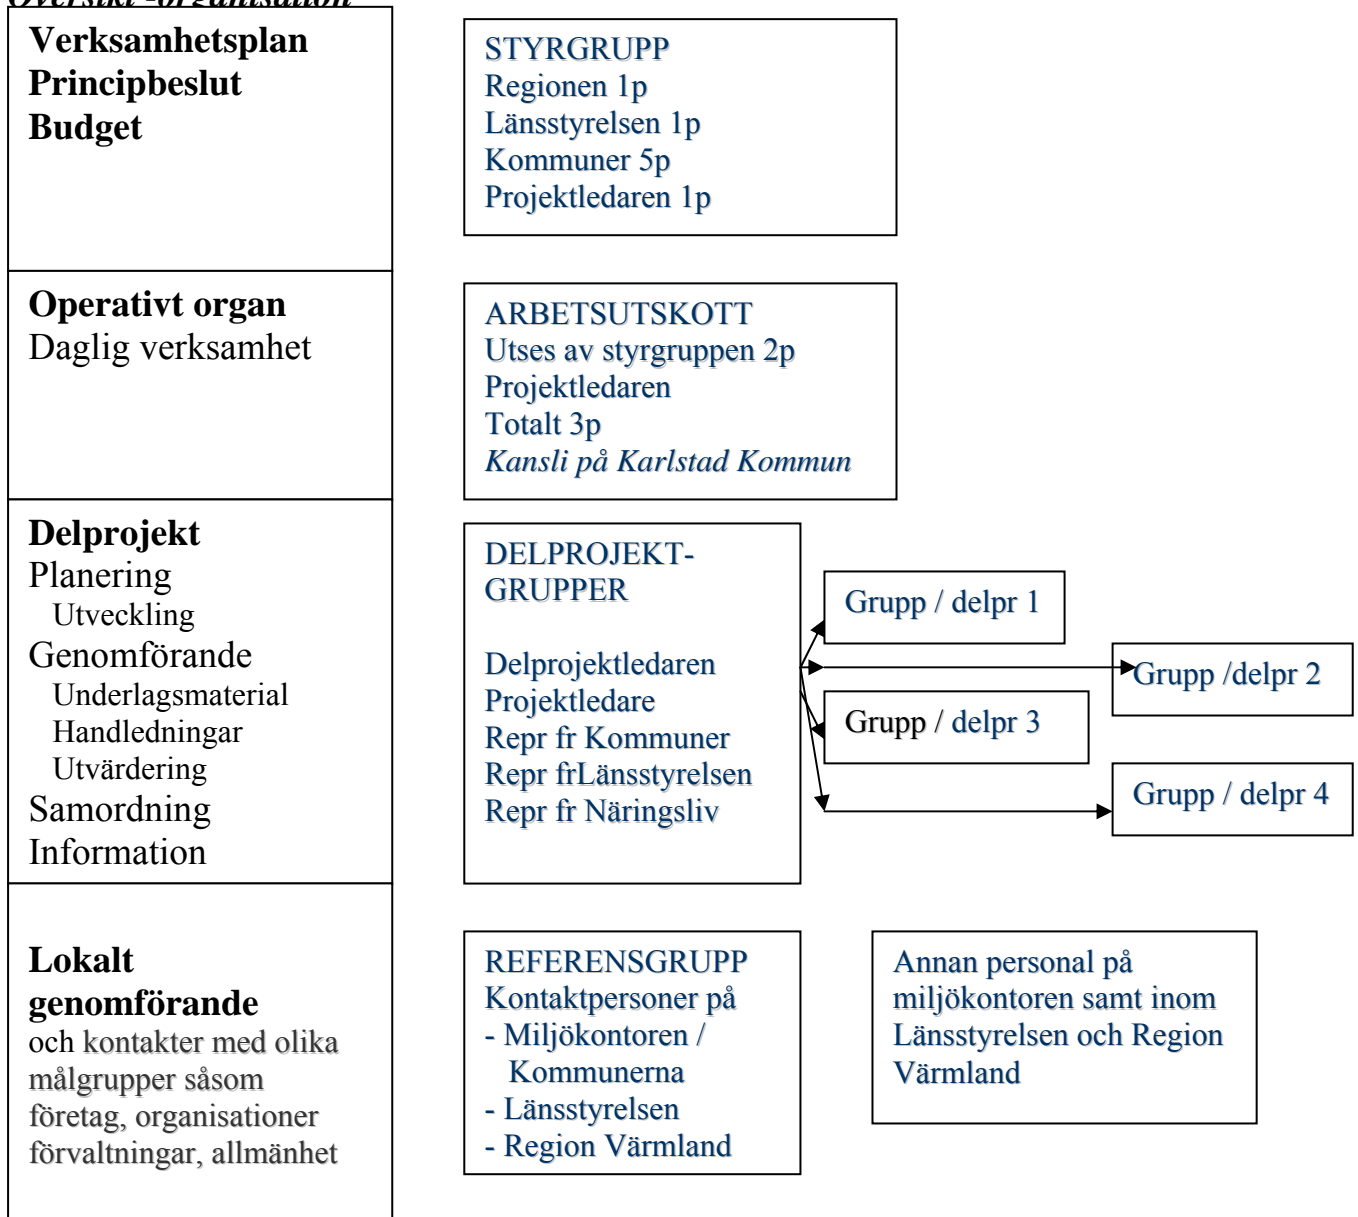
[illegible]

Verksamhetsplan
Principbeslut
Budget

STYRGRUPP
Regionen 1p
Länsstyrelsen 1p
Kommuner 5p
Projektledaren 1p

Operativt organ
Daglig verksamhet

ARBETSUTSKOTT
Utses av styrgruppen 2p
Projektledaren
Totalt 3p
*Kansli på Karlstad Kommun*

Delprojekt
Planering
Utveckling
Genomförande
Underlagsmaterial
Handledningar
Utvärdering
Samordning
Information

DELPROJEKT-GRUPPER

Delprojektledaren
Projektledare
Repr fr Kommuner
Repr frLänsstyrelsen
Repr fr Näringsliv

Grupp / delpr 1
Grupp /delpr 2
Grupp / delpr 3
Grupp / delpr 4

Lokalt genomförande
och kontakter med olika målgrupper såsom företag, organisationer förvaltningar, allmänhet

REFERENSGRUPP
Kontaktpersoner på
- Miljökontoren / Kommunerna
- Länsstyrelsen
- Region Värmland

Annan personal på miljökontoren samt inom Länsstyrelsen och Region Värmland